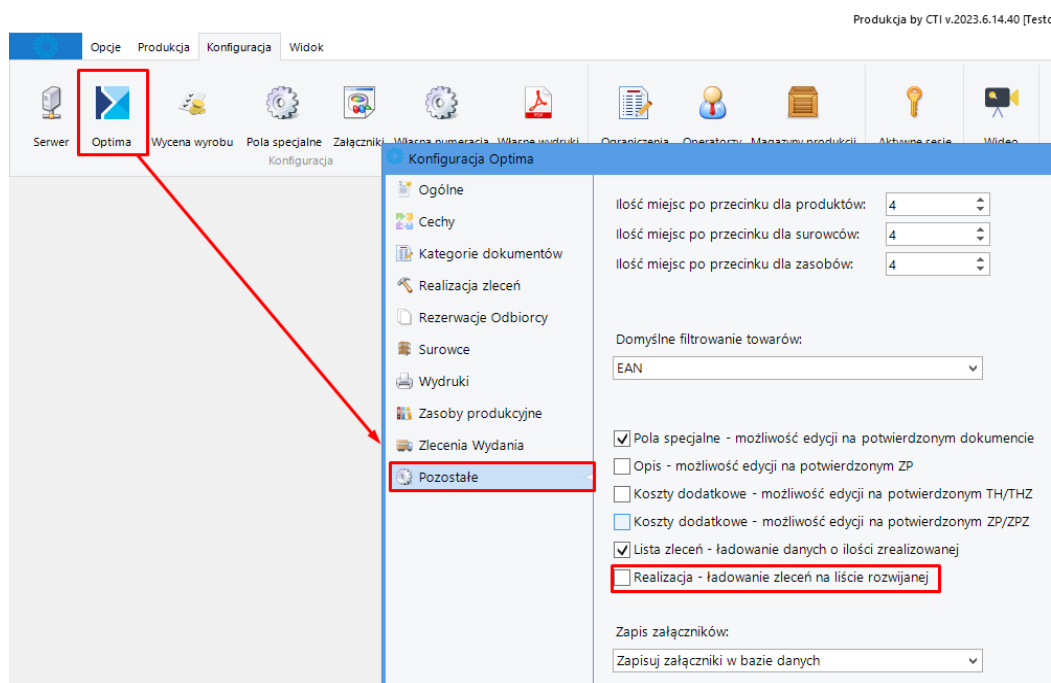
Produkcja by CTI v.2023.6.14.40 [Testo

Opcje Produkcja Konfiguracja Widok

Serwer Optima Wycena wyrobu Pola specjalne Załączniki Własna numeracja Własne wydruki Ograniczenia Operatorzy Magazyny produkcji Aktywne sesje Wideo
Konfiguracja

Konfiguracja Optima

Ogólne
Cechy
Kategorie dokumentów
Realizacja zleceń
Rezerwacje Odbiorcy
Surowce
Wydruki
Zasoby produkcyjne
Zlecenia Wydania
Pozostałe

Ilość miejsc po przecinku dla produktów: 4
Ilość miejsc po przecinku dla surowców: 4
Ilość miejsc po przecinku dla zasobów: 4

Domyślne filtrowanie towarów:
EAN

Pola specjalne - możliwość edycji na potwierdzonym dokumencie
Opis - możliwość edycji na potwierdzonym ZP
Koszty dodatkowe - możliwość edycji na potwierdzonym TH/THZ
Koszty dodatkowe - możliwość edycji na potwierdzonym ZP/ZPZ
Lista zleceń - ładowanie danych o ilości zrealizowanej
Realizacja - ładowanie zleceń na liście rozwijanej

Zapis załączników:
Zapisuj załączniki w bazie danych